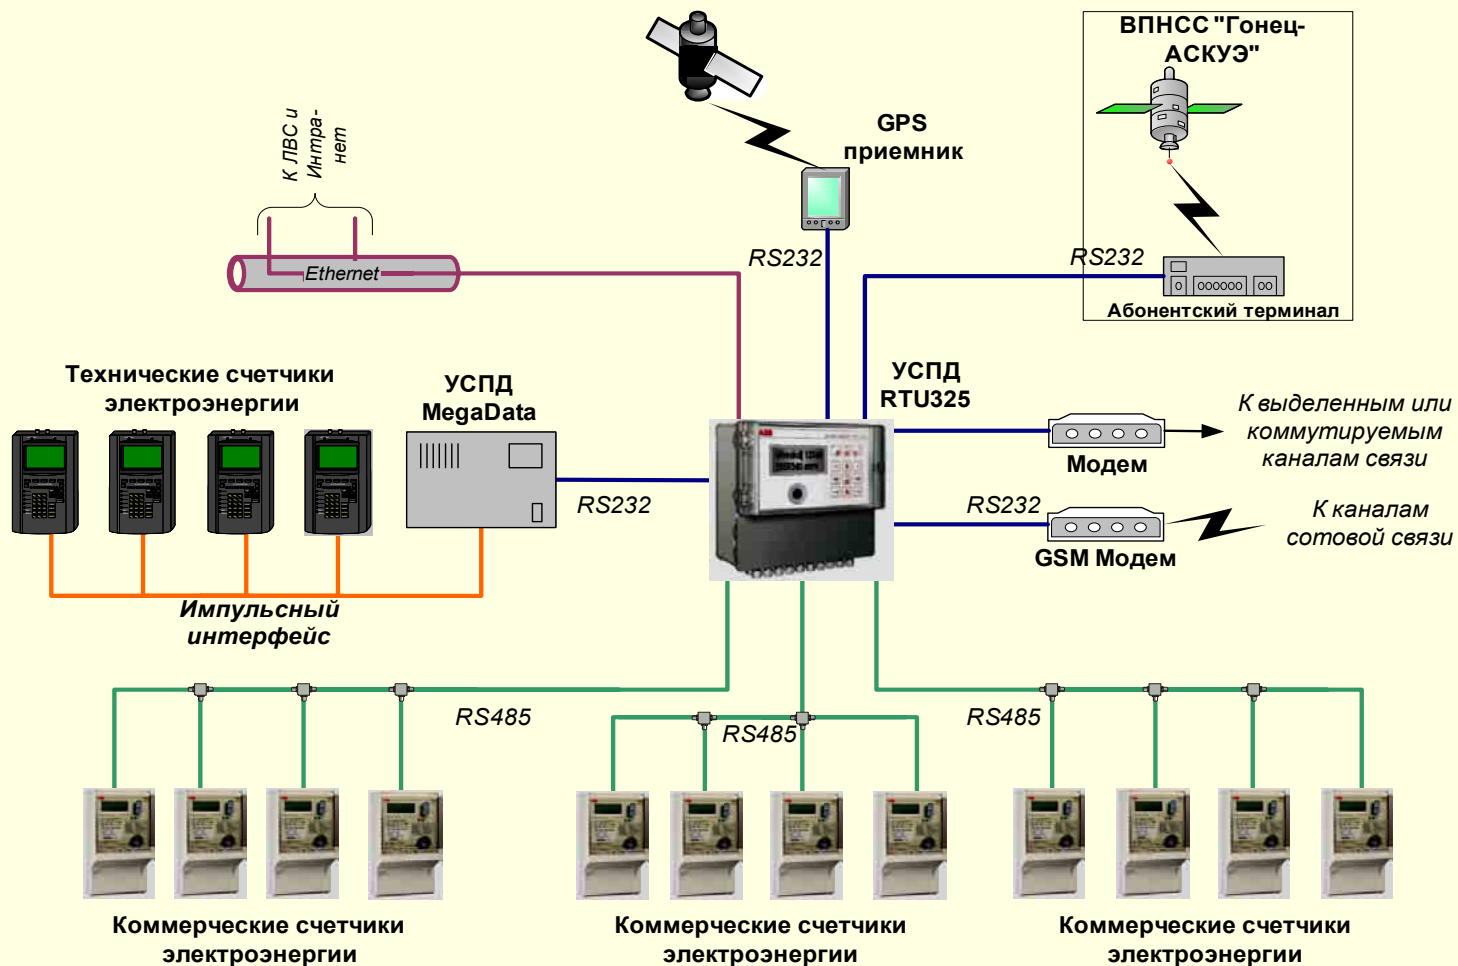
ВПНСС "Гонец-АСКУЭ"

К ЛВС и Интранет

GPS приемник

Ethernet

RS232

RS232

Абонентский терминал

Технические счетчики электроэнергии

УСПД MegaData

УСПД RTU325

К выделенным или коммутируемым каналам связи

Модем

RS232

RS232

К каналам сотовой связи

GSM Модем

Импульсный интерфейс

RS485

RS485

RS485

Коммерческие счетчики электроэнергии

Коммерческие счетчики электроэнергии

Коммерческие счетчики электроэнергии